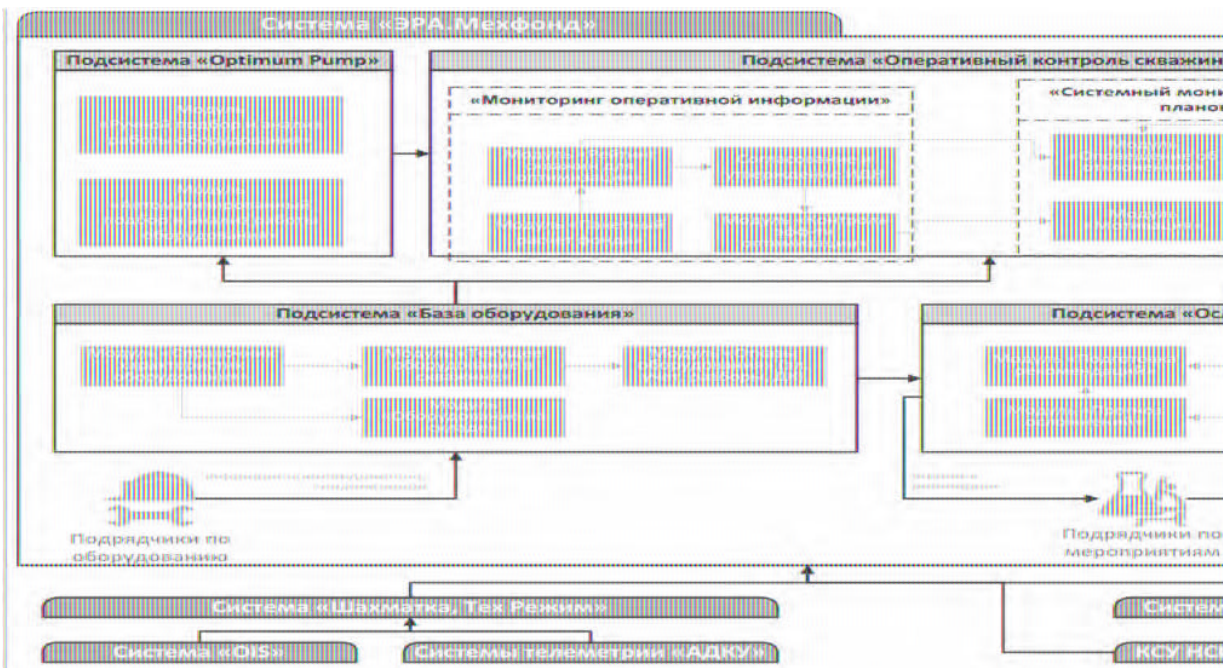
Система «ЭРА.Мехфонд»

Подсистема «Optimum Pump»

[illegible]

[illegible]

Подсистема «Оперативный контроль скважин

«Мониторинг оперативной информации»

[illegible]

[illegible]

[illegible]

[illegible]

«Системный мони
планов

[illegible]

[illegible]

Подсистема «База оборудования»

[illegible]

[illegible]

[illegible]

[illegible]

Подсистема «Ос

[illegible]

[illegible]

Подрядчики по оборудованию

Подрядчики по мероприятиям

Система «Шахматка, Тех Режим»

Систем

Система «OIS»

Системы телеметрии «АДКУ»

КСУНС